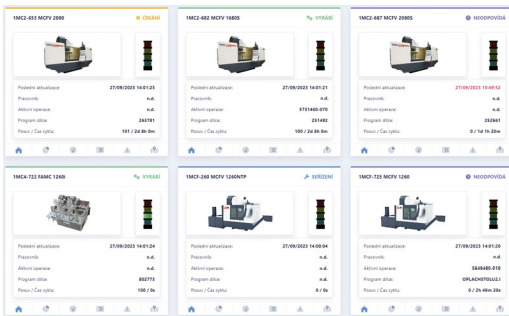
1MCZ-653 MCFV 2080
ČEKÁNÍ
Poslední aktualizace: 27/09/2023 14:01:23
Pracovník: n.d.
Aktivní operace: n.d.
Program dílce: 263781
Posuv / Čas cyklu: 101 / 2d 8h 0m

1MCZ-682 MCFV 1680S
VYRÁBÍ
Poslední aktualizace: 27/09/2023 14:01:21
Pracovník: n.d.
Aktivní operace: 5751460-070
Program dílce: 251492
Posuv / Čas cyklu: 100 / 2d 8h 0m

1MCZ-687 MCFV 2080S
NEODPOVÍDÁ
Poslední aktualizace: 27/09/2023 10:49:52
Pracovník: n.d.
Aktivní operace: n.d.
Program dílce: 252661
Posuv / Čas cyklu: 0 / 1d 1h 20m

1MC4-722 FAMIC 1260i
VYRÁBÍ
Poslední aktualizace: 27/09/2023 14:01:24
Pracovník: n.d.
Aktivní operace: n.d.
Program dílce: 802773
Posuv / Čas cyklu: 100 / 0s

1MCF-260 MCFV 1260NTP
SEŘIZENÍ
Poslední aktualizace: 27/09/2023 14:00:04
Pracovník: n.d.
Aktivní operace: n.d.
Program dílce: n.d.
Posuv / Čas cyklu: 0 / 0s

1MCF-725 MCFV 1260
NEODPOVÍDÁ
Poslední aktualizace: 27/09/2023 14:01:20
Pracovník: n.d.
Aktivní operace: 5649480-010
Program dílce: OPLACHSTOLUJ
Posuv / Čas cyklu: 0 / 2h 49m 20s